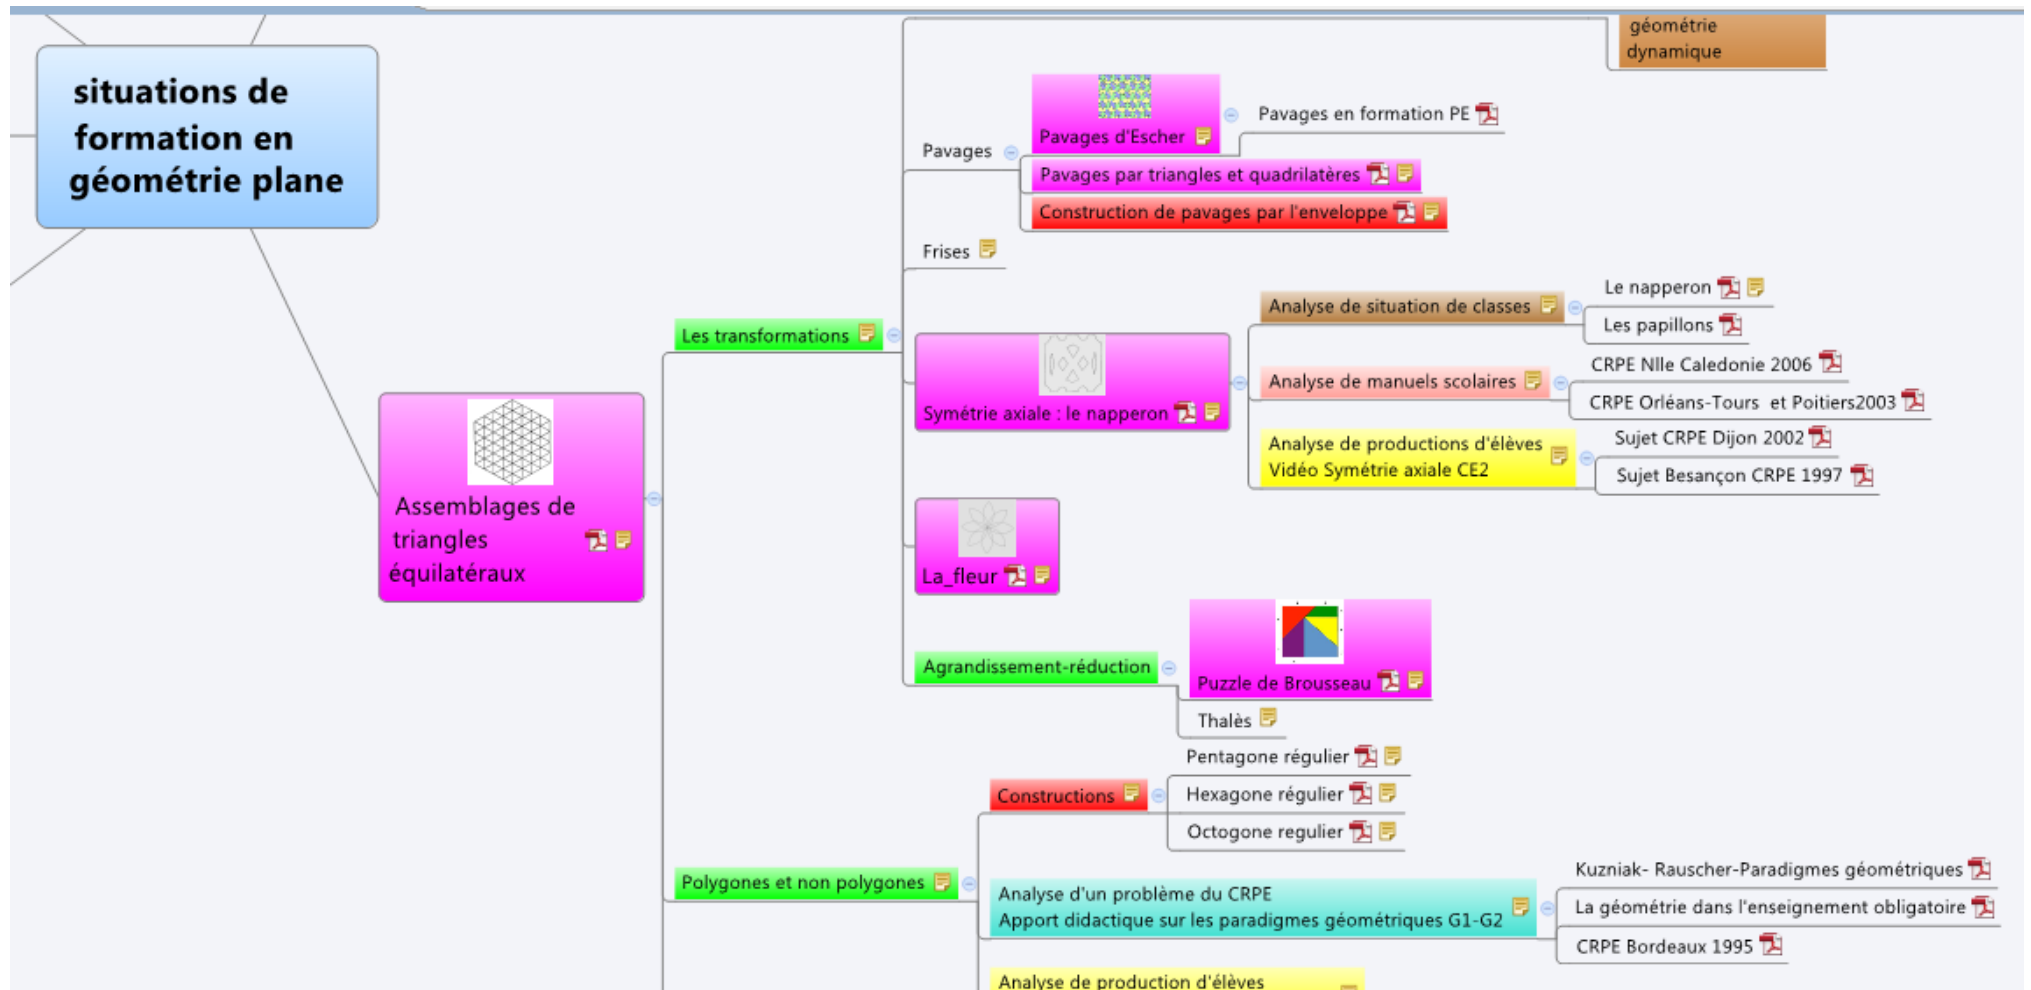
géométrie dynamique

situations de formation en géométrie plane

Pavages d'Escher

Pavages en formation PE

Pavages

Pavages par triangles et quadrilatères

Construction de pavages par l'enveloppe

Frises

Analyse de situation de classes

Le napperon

Les papillons

Les transformations

CRPE Nlle Caledonie 2006

Analyse de manuels scolaires

CRPE Orléans-Tours et Poitiers2003

Symétrie axiale : le napperon

Analyse de productions d'élèves
Vidéo Symétrie axiale CE2

Sujet CRPE Dijon 2002

Sujet Besançon CRPE 1997

Assemblages de triangles équilatéraux

La_fleur

Agrandissement-réduction

Puzzle de Brousseau

Thalès

Pentagone régulier

Constructions

Hexagone régulier

Octogone regulier

Kuzniak- Rauscher-Paradigmes géométriques

Polygones et non polygones

Analyse d'un problème du CRPE
Apport didactique sur les paradigmes géométriques G1-G2

La géométrie dans l'enseignement obligatoire

CRPE Bordeaux 1995

Analyse de production d'élèves